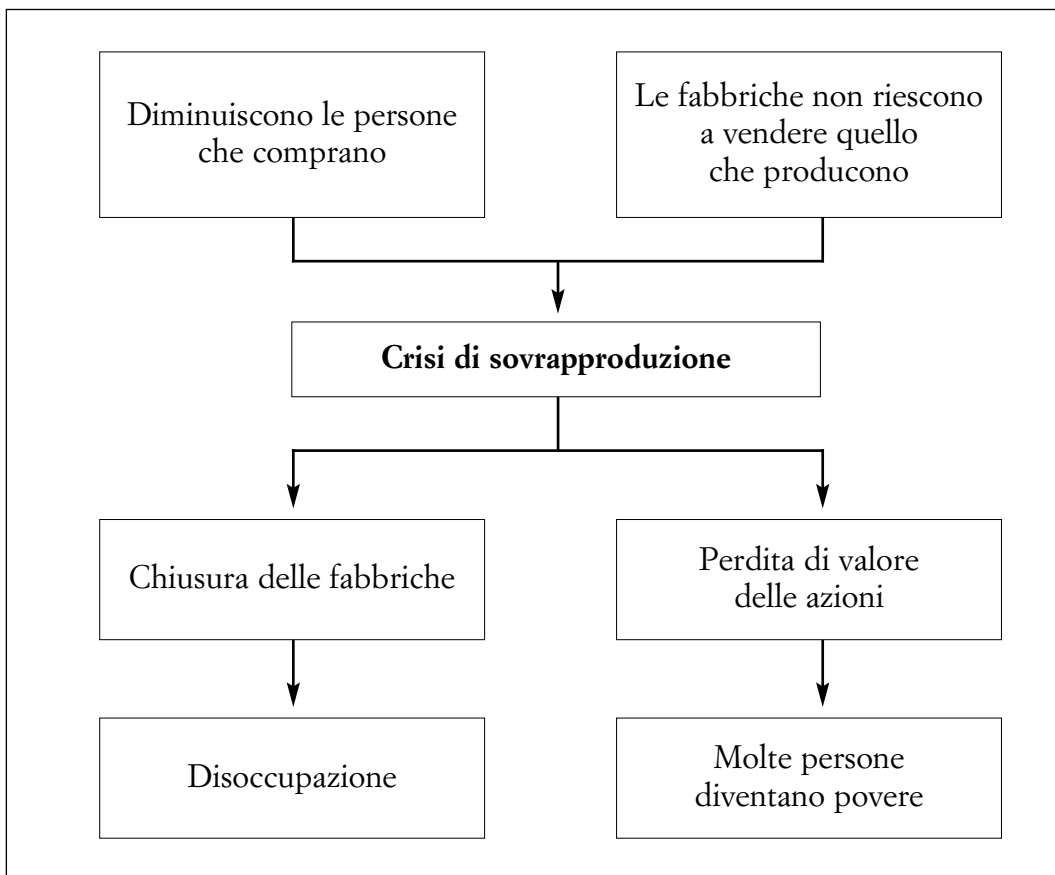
Diminuiscono le persone che comprano

Le fabbriche non riescono a vendere quello che producono

**Crisi di sovrapproduzione**

Chiusura delle fabbriche

Perdita di valore delle azioni

Disoccupazione

Molte persone diventano povere